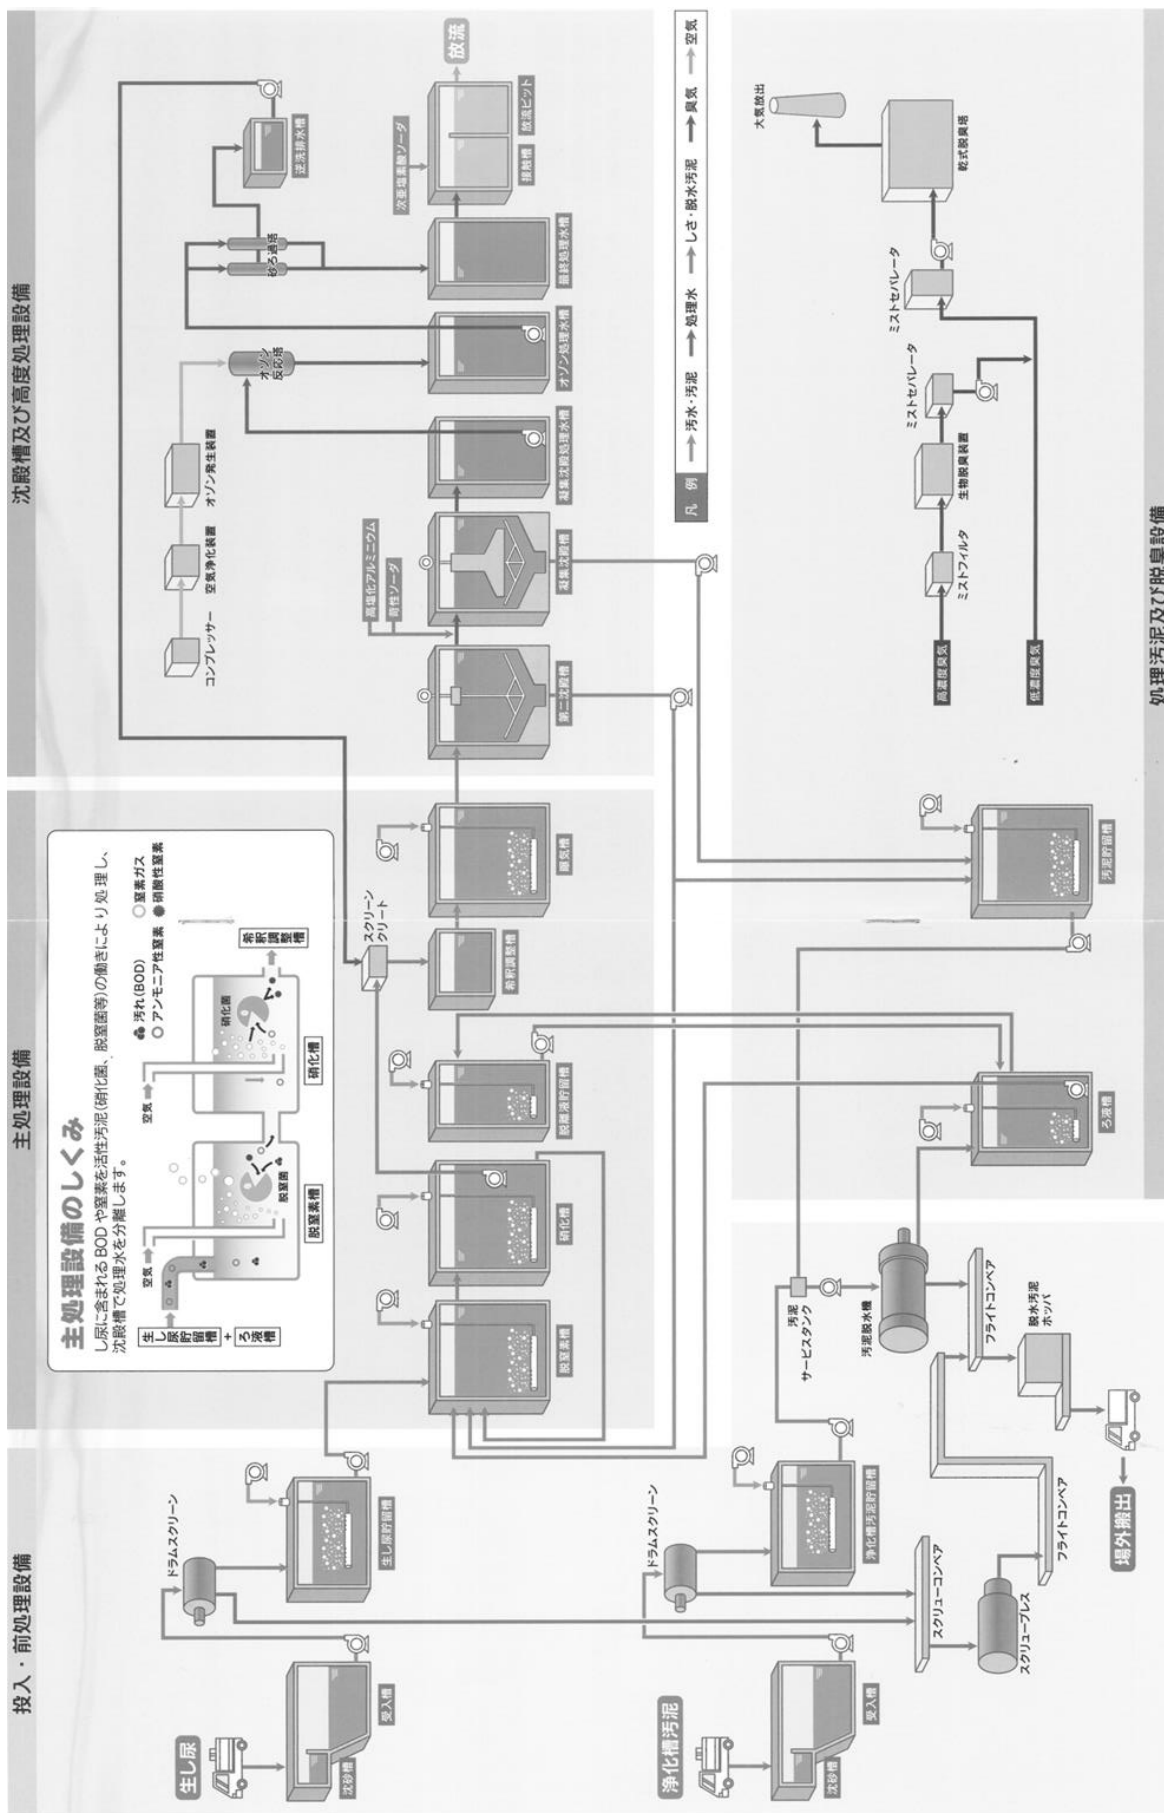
投入・前処理設備

主処理設備

沈殿槽及び高度処理設備

処理汚泥及び脱臭設備

主処理設備のしくみ

し尿に含まれるBODや窒素を活性汚泥（硝化菌、脱窒菌等）の働きにより処理し、沈殿槽で処理水を分離します。

生し尿貯留槽 + ろ液槽

空気

脱窒素槽

脱窒菌

空気

硝化菌

硝化槽

希釈調整槽

汚れ(BOD)
アンモニア性窒素
窒素ガス
硝酸性窒素

生し尿

沈砂槽

受入槽

ドラムスクリーン

生し尿貯留槽

脱窒素槽

硝化槽

脱窒素貯留槽

スクリーンクリート

希釈調整槽

曝気槽

第一沈殿槽

高塩化アルミニウム

苛性ソーダ

凝集沈殿槽

凝集沈殿処理水槽

オゾン処理水槽

コンプレッサー

空気浄化装置

オゾン発生装置

オゾン反応塔

砂ろ過塔

最終処理水槽

逆洗排水槽

次亜塩素酸ソーダ

接触槽

放流ピット

放流

凡例

汚水・汚泥

処理水

しさ・脱水汚泥

臭気

空気

浄化槽汚泥

沈砂槽

受入槽

ドラムスクリーン

浄化槽汚泥貯留槽

汚泥サービスタンク

汚泥脱水機

ろ液槽

汚泥貯留槽

スクリューコンベア

スクリュープレス

フライトコンベア

フライトコンベア

脱水汚泥ホッパ

場外搬出

高濃度臭気

ミストフィルタ

生物脱臭装置

ミストセパレータ

低濃度臭気

ミストセパレータ

乾式脱臭塔

大気放出